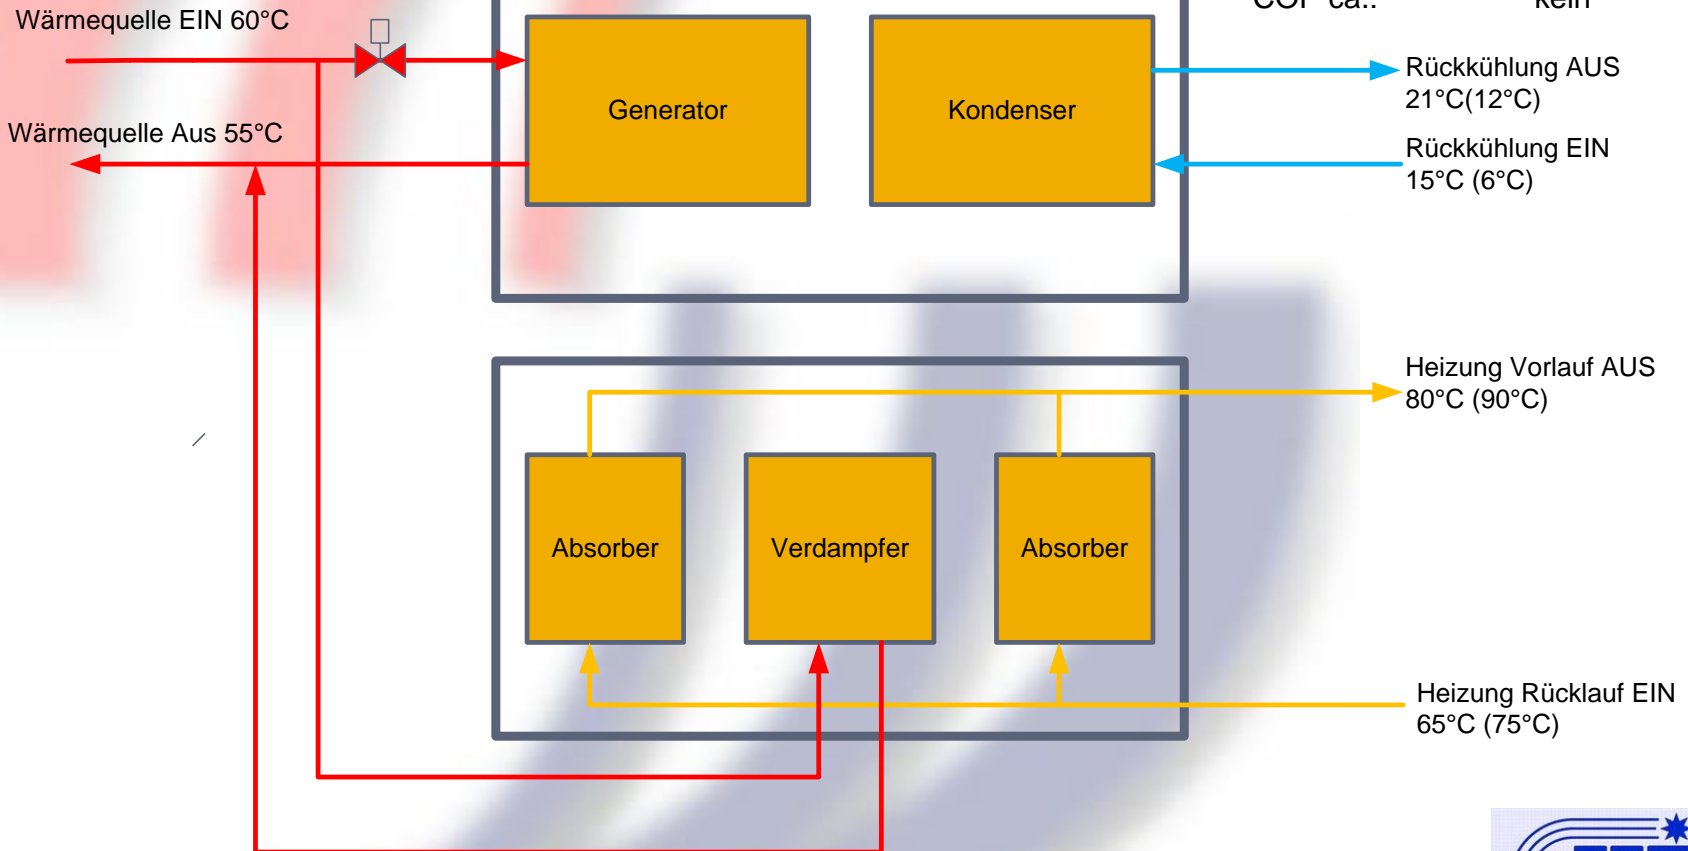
Wärmequelle EIN 60°C

Wärmequelle Aus 55°C

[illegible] ca.. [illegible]

Generator

Kondenser

Rückkühlung AUS
21°C(12°C)

Rückkühlung EIN
15°C (6°C)

Heizung Vorlauf AUS
80°C (90°C)

Absorber

Verdampfer

Absorber

Heizung Rücklauf EIN
65°C (75°C)